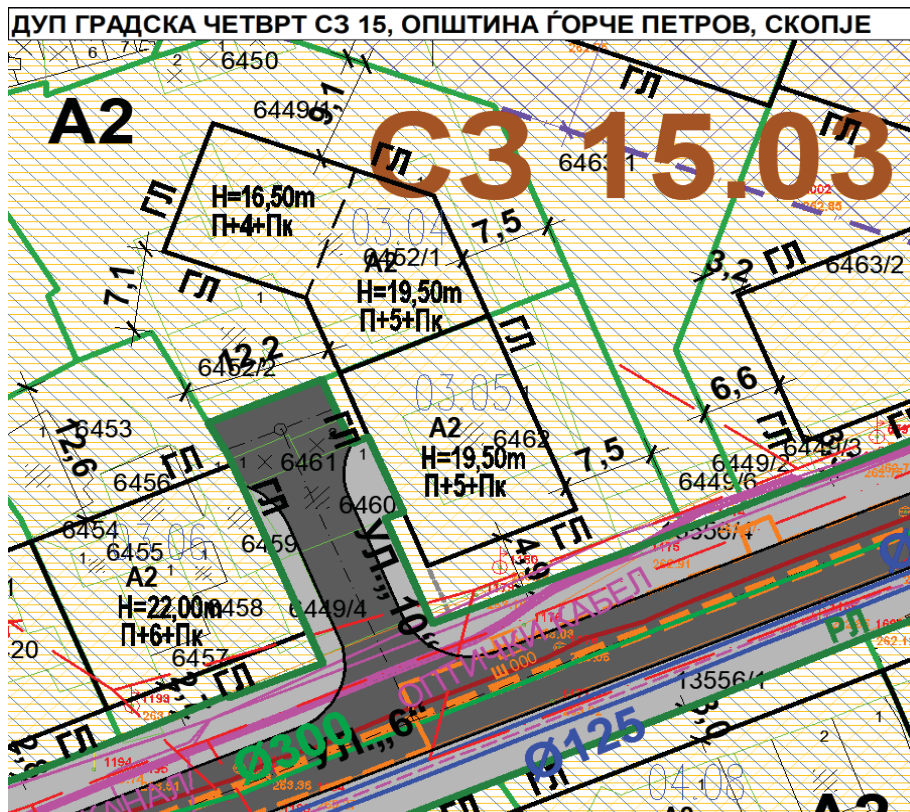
ДУП ГРАДСКА ЧЕТВРТ СЗ 15, ОПШТИНА ЃОРЧЕ ПЕТРОВ, СКОПЈЕ

6
2
6450
ГЛ
А2
6449/1
9,1
СЗ 15.03
6463/1
ГЛ
ГЛ
H=16,50m
П+4+Пк
03.04
7,5
6452/1
А2
H=19,50m
П+5+Пк
3,2
ГЛ
6463/2
7,1
ГЛ
1
ГЛ
12,2
6452/2
03.05
6,6
6453
12,6
ГЛ
ГЛ
6461
ГЛ
А2
6462
H=19,50m
П+5+Пк
7,5
6449/2
6448/3
6456
ГЛ
6460
6449/6
6454
ГЛ
6459
УЛ.„10“
ГЛ
13556/4
6455
03.06
4,9
А2
H=22,00m
6458
6449/4
П+6+Пк
ОПТИЧКИ КАБЕЛ
РЛ
20
6457
ГЛ
13556/1
Ø300
УЛ.„6“
Ø125
04.08